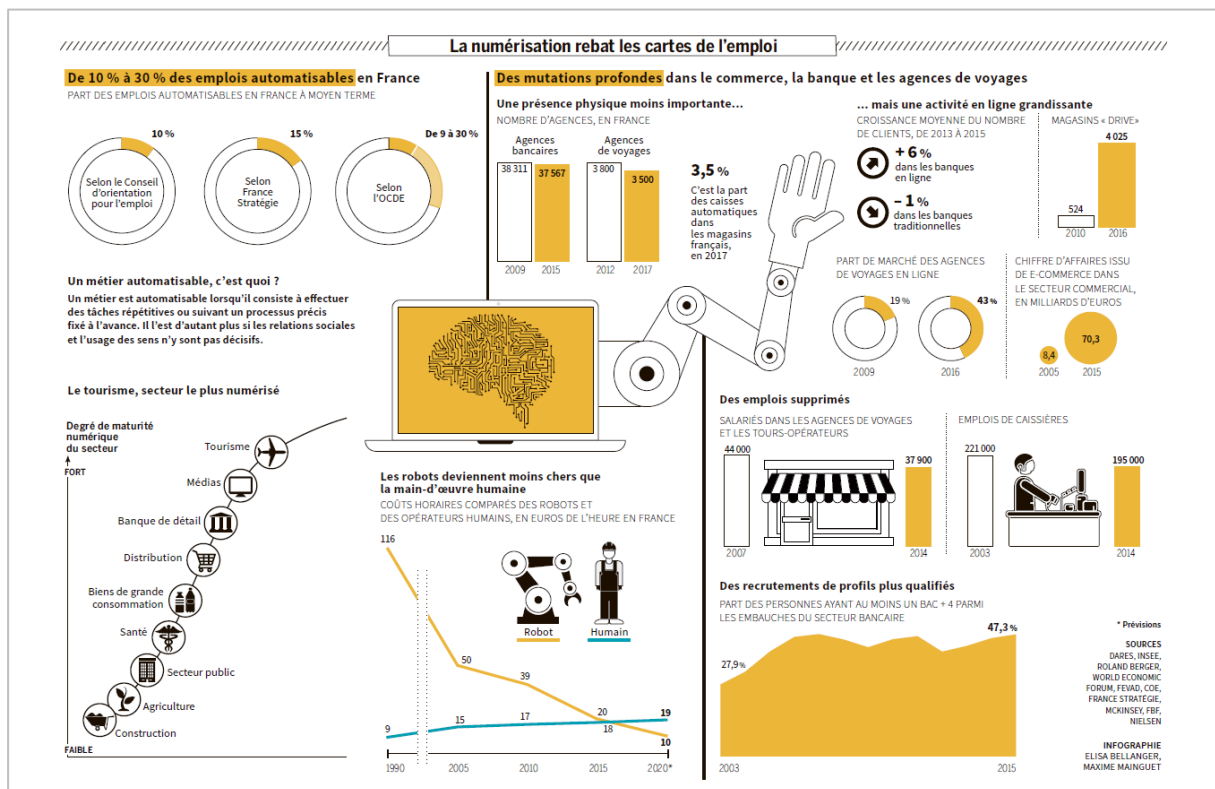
La numérisation rebat les cartes de l'emploi

De 10 % à 30 % des emplois automatisables en France

PART DES EMPLOIS AUTOMATISABLES EN FRANCE À MOYEN TERME

10 %
Selon le Conseil d'orientation pour l'emploi

15 %
Selon France Stratégie

De 9 à 30 %
Selon l'OCDE

Un métier automatisable, c'est quoi ?
Un métier est automatisable lorsqu'il consiste à effectuer des tâches répétitives ou suivant un processus précis fixé à l'avance. Il l'est d'autant plus si les relations sociales et l'usage des sens n'y sont pas décisifs.

Le tourisme, secteur le plus numérisé

Degré de maturité numérique du secteur
FORT
FAIBLE

Tourisme
Médias
Banque de détail
Distribution
Biens de grande consommation
Santé
Secteur public
Agriculture
Construction

Des mutations profondes dans le commerce, la banque et les agences de voyages

Une présence physique moins importante...
NOMBRE D'AGENCES, EN FRANCE

Agences bancaires
38 311
37 567
2009
2015

Agences de voyages
3 800
3 500
2012
2017

3,5 %
C'est la part des caisses automatiques dans les magasins français, en 2017

... mais une activité en ligne grandissante
CROISSANCE MOYENNE DU NOMBRE DE CLIENTS, DE 2013 À 2015

+ 6 %
dans les banques en ligne

– 1 %
dans les banques traditionnelles

MAGASINS « DRIVE »
524
4 025
2010
2016

PART DE MARCHÉ DES AGENCES DE VOYAGES EN LIGNE
19 %
43 %
2009
2016

CHIFFRE D'AFFAIRES ISSU DE E-COMMERCE DANS LE SECTEUR COMMERCIAL, EN MILLIARDS D'EUROS
8,4
70,3
2005
2015

Les robots deviennent moins chers que la main-d'œuvre humaine
COÛTS HORAIRES COMPARÉS DES ROBOTS ET DES OPÉRATEURS HUMAINS, EN EUROS DE L'HEURE EN FRANCE

Robot
Humain

116
50
39
20
10
9
15
17
18
19
1990
2005
2010
2015
2020*

Des emplois supprimés
SALARIÉS DANS LES AGENCES DE VOYAGES ET LES TOURS-OPÉRATEURS
44 000
37 900
2007
2014

EMPLOIS DE CAISSIÈRES
221 000
195 000
2003
2014

Des recrutements de profils plus qualifiés
PART DES PERSONNES AYANT AU MOINS UN BAC + 4 PARMI LES EMBAUCHES DU SECTEUR BANCAIRE
27,9 %
47,3 %
2003
2015

* Prévisions

SOURCES
DARES, INSEE, ROLAND BERGER, WORLD ECONOMIC FORUM, FEVAD, COE, FRANCE STRATÉGIE, MCKINSEY, FBF, NIELSEN

INFOGRAPHIE
ELISA BELLANGER, MAXIME MAINGUET